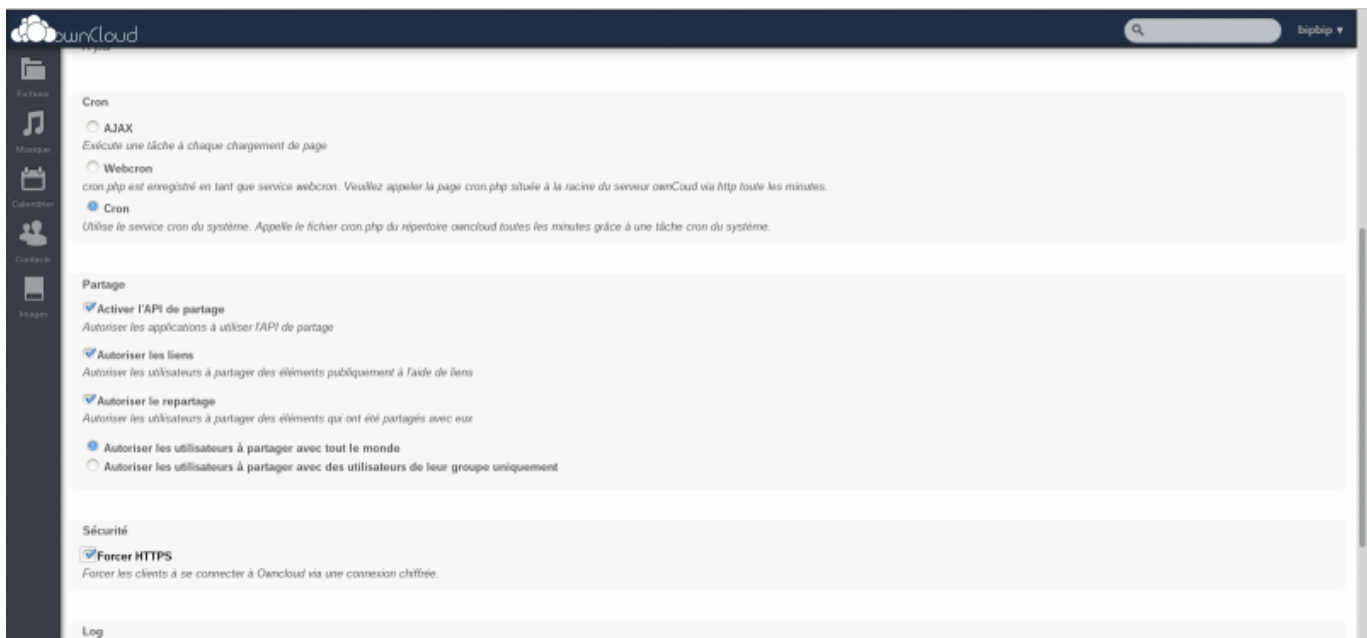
ownCloud

bipbip ▾

Fichiers

Musique

Calendrier

Contacts

Images

Cron

AJAX

Exécute une tâche à chaque chargement de page

Webcron

cron.php est enregistré en tant que service webcron. Veuillez appeler la page cron.php située à la racine du serveur ownCoud via http toute les minutes.

Cron

Utilise le service cron du système. Appelle le fichier cron.php du répertoire owncloud toutes les minutes grâce à une tâche cron du système.

Partage

Activer l'API de partage

Autoriser les applications à utiliser l'API de partage

Autoriser les liens

Autoriser les utilisateurs à partager des éléments publiquement à l'aide de liens

Autoriser le repartage

Autoriser les utilisateurs à partager des éléments qui ont été partagés avec eux

Autoriser les utilisateurs à partager avec tout le monde

Autoriser les utilisateurs à partager avec des utilisateurs de leur groupe uniquement

Sécurité

Forcer HTTPS

Forcer les clients à se connecter à Owncloud via une connexion chiffrée.

Log